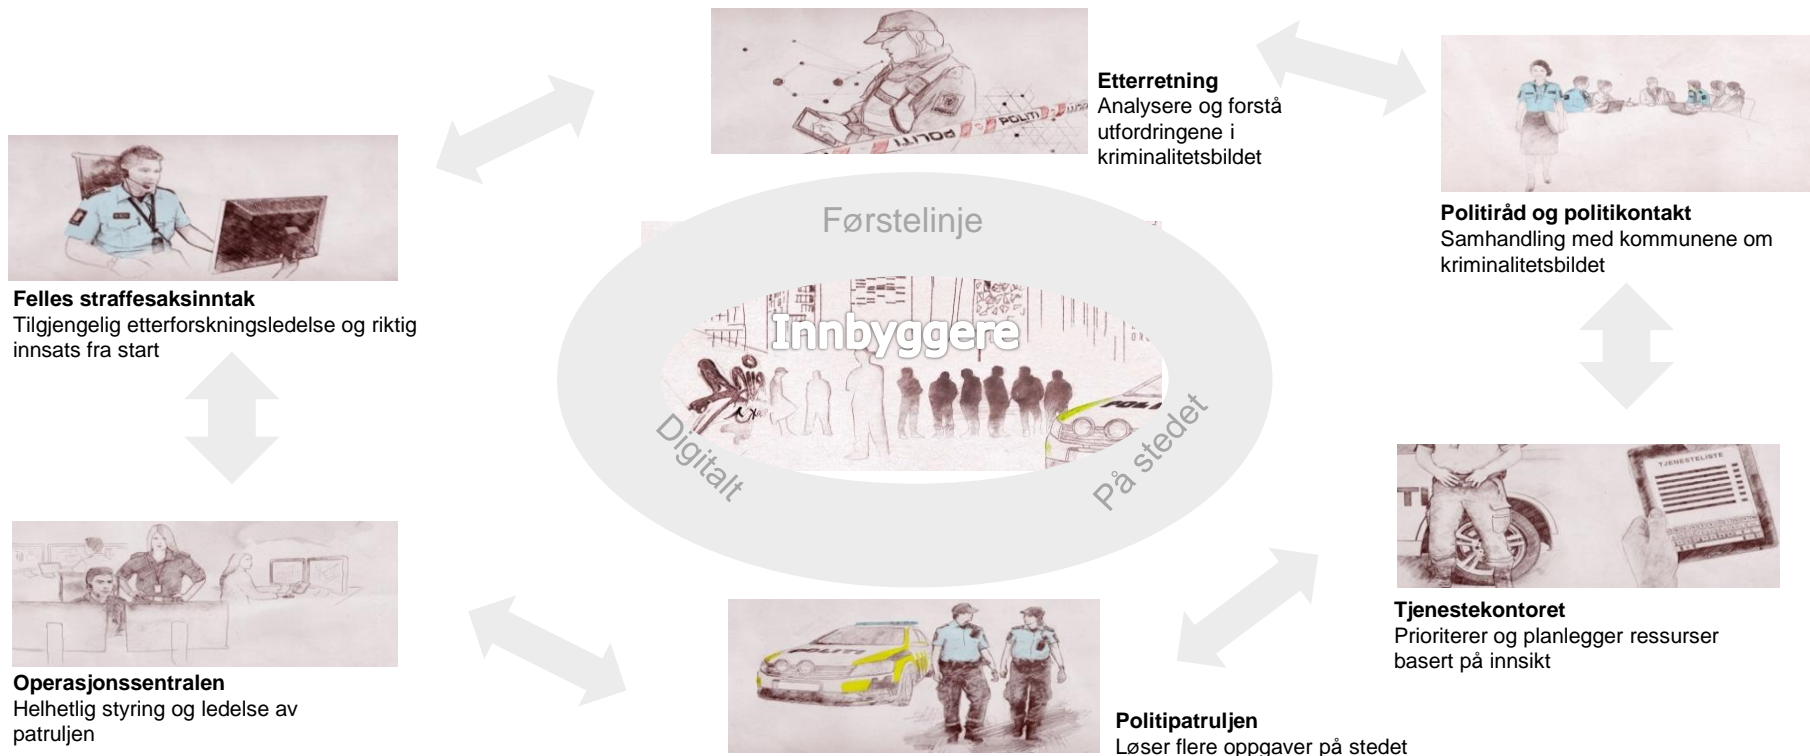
**Etterretning**
Analysere og forstå utfordringene i kriminalitetsbildet

**Politiråd og politikontakt**
Samhandling med kommunene om kriminalitetsbildet

**Felles straffesaksinntak**
Tilgjengelig etterforskningsledelse og riktig innsats fra start

Førstelinje

Innbyggere

Digitalt

På stedet

**Tjenestekontoret**
Prioriterer og planlegger ressurser basert på innsikt

**Operasjonssentralen**
Helhetlig styring og ledelse av patruljen

**Politipatruljen**
Løser flere oppgaver på stedet